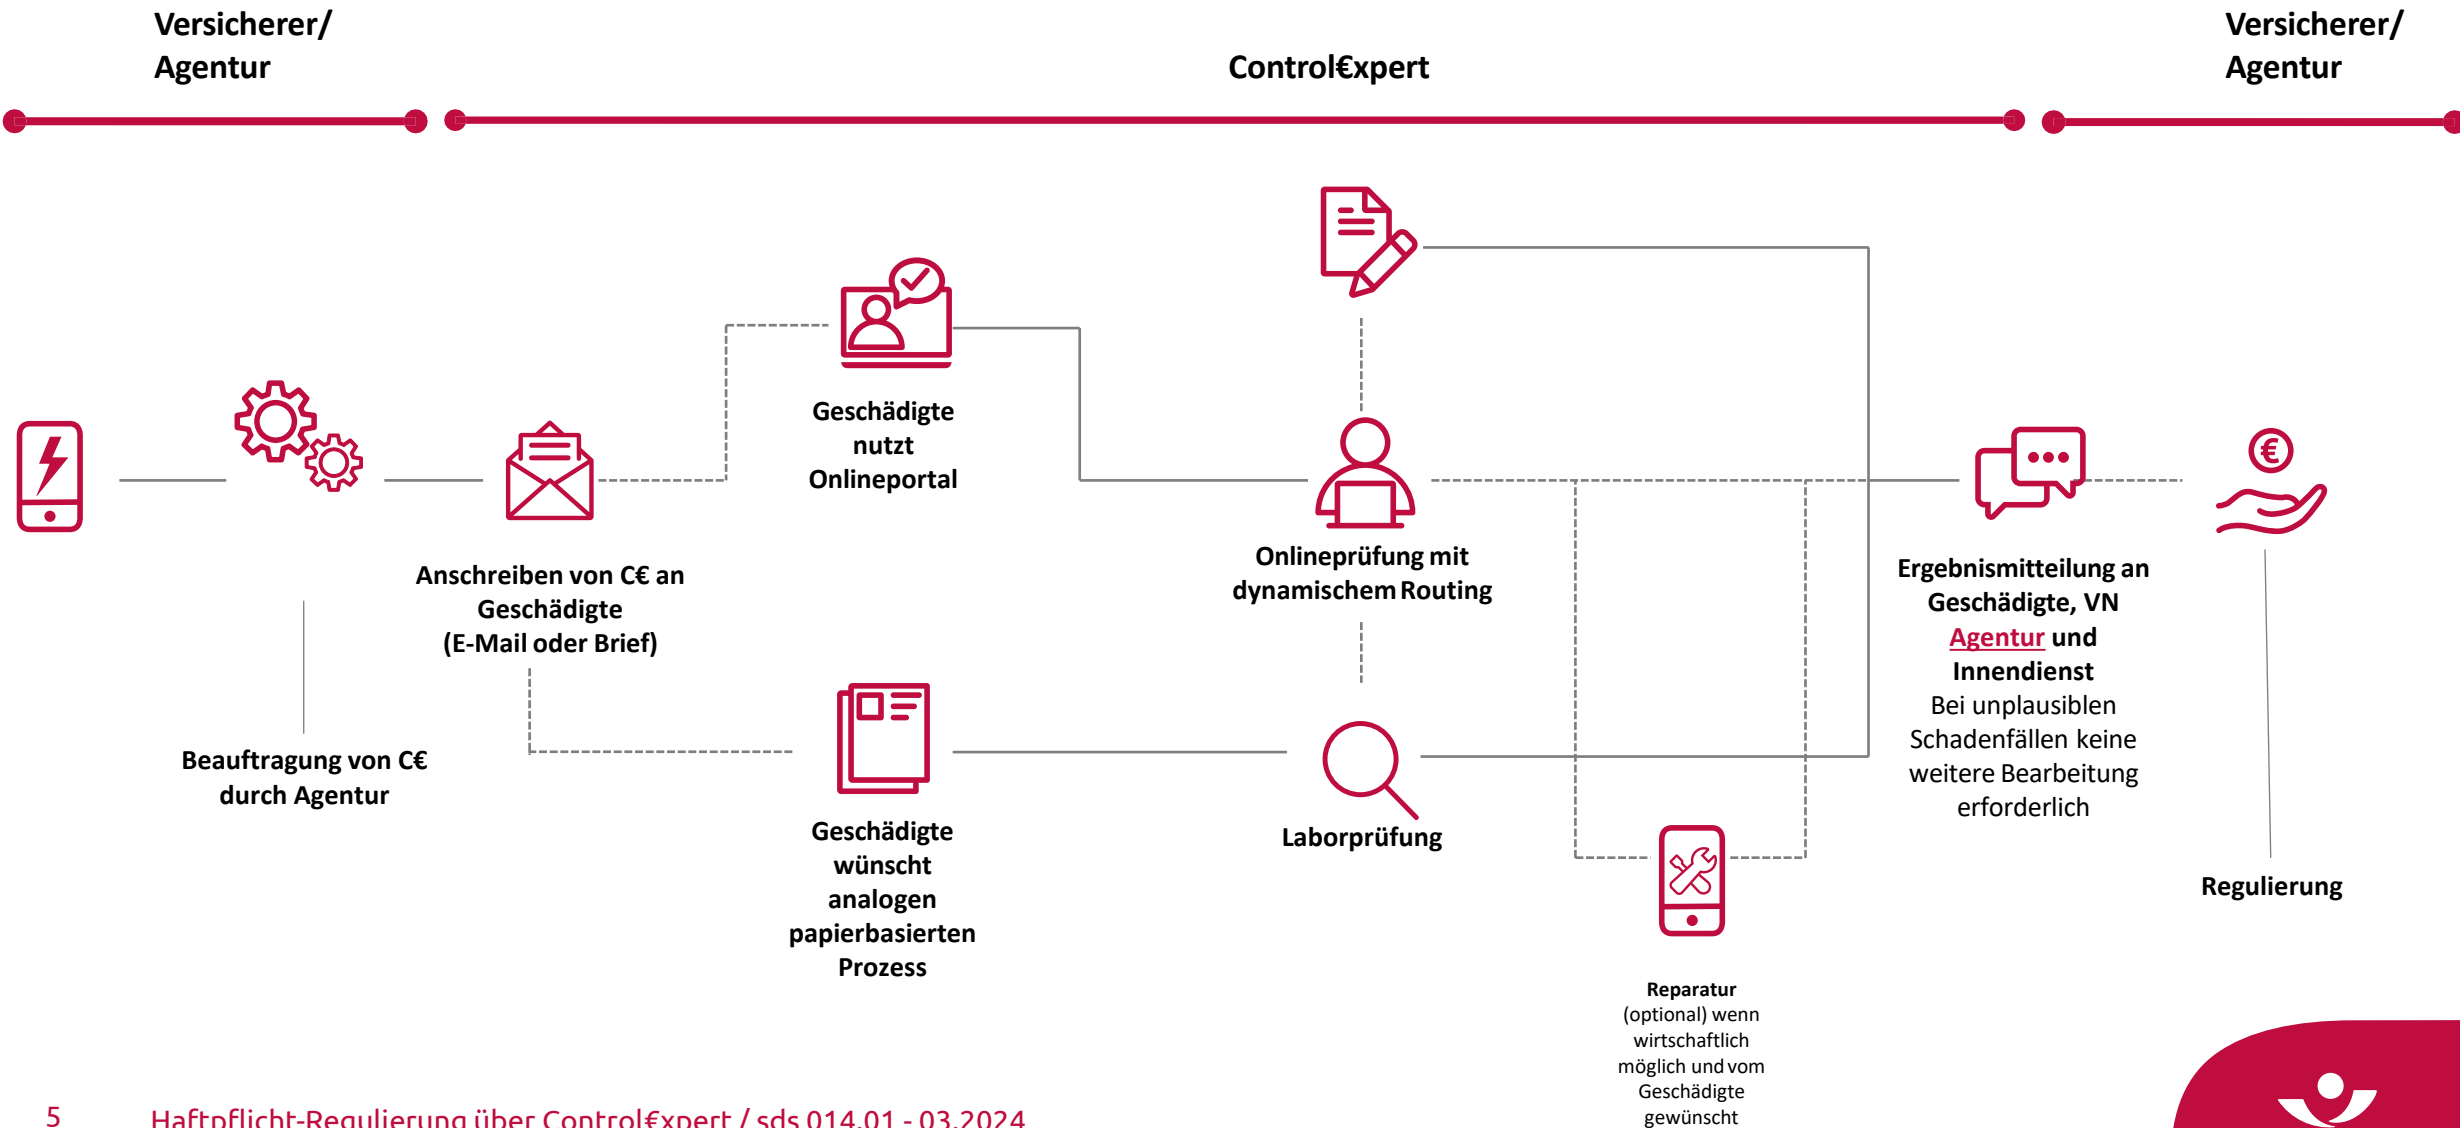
Versicherer/
Agentur

Control€xpert

Versicherer/
Agentur

Geschädigte nutzt Onlineportal

Anschreiben von C€ an Geschädigte (E-Mail oder Brief)

Onlineprüfung mit dynamischem Routing

Ergebnismitteilung an Geschädigte, VN Agentur und Innendienst
Bei unplausiblen Schadenfällen keine weitere Bearbeitung erforderlich

Beauftragung von C€ durch Agentur

Geschädigte wünscht analogen papierbasierten Prozess

Laborprüfung

Regulierung

Reparatur
(optional) wenn wirtschaftlich möglich und vom Geschädigte gewünscht

5 Haftpflicht-Regulierung über Control€xpert / sds 014.01 - 03.2024